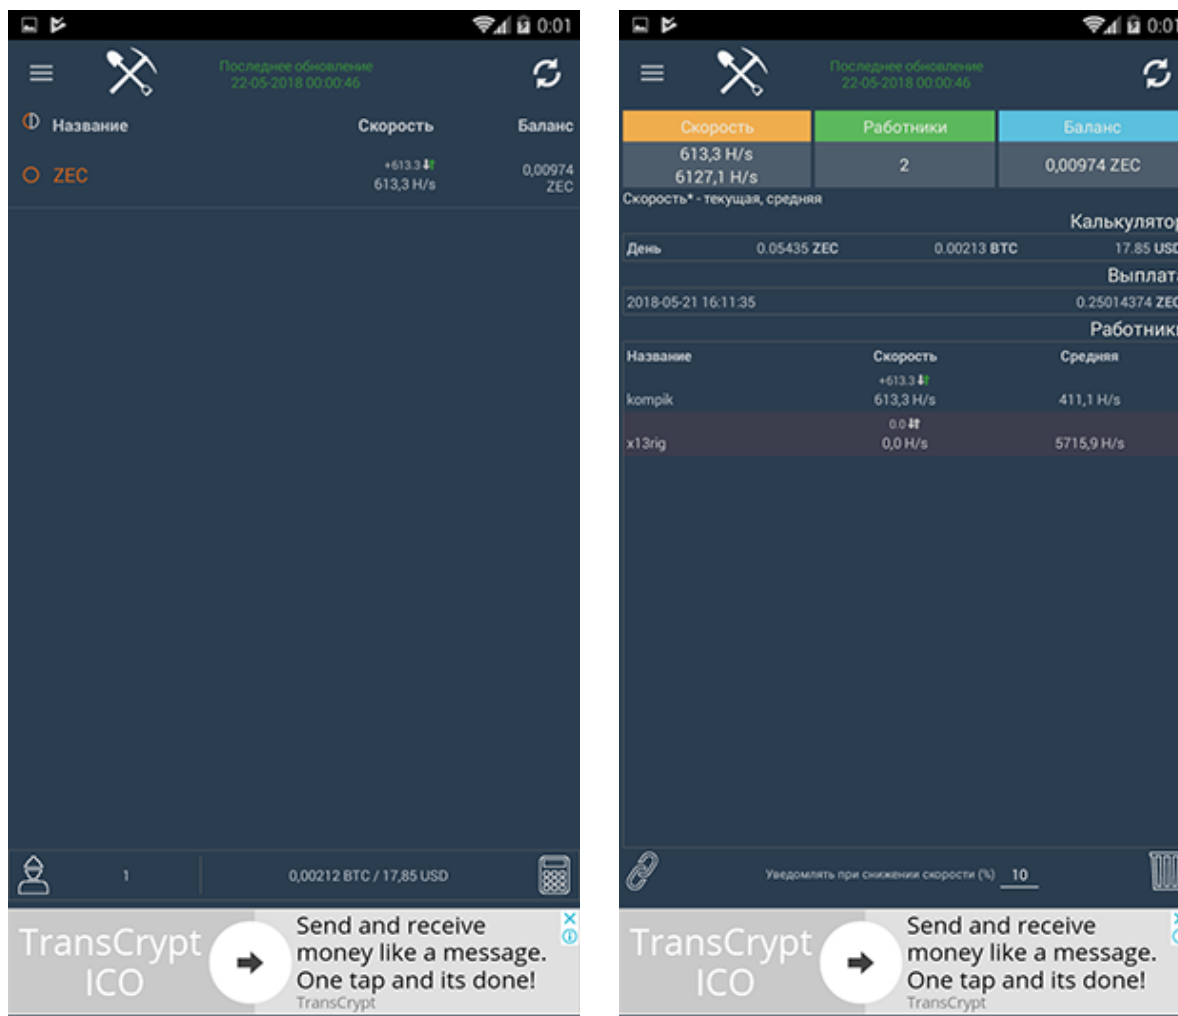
0:01

Последнее обновление
22-05-2018 00:00:46

Название | Скорость | Баланс

ZEC +613.3 613,3 H/s 0,00974 ZEC

1 0,00212 BTC / 17,85 USD

TransCrypt ICO
Send and receive money like a message. One tap and its done!
TransCrypt

0:01

Последнее обновление
22-05-2018 00:00:46

| Скорость | Работники | Баланс |
|---|---|---|
| 613,3 H/s 6127,1 H/s | 2 | 0,00974 ZEC |

Скорость* - текущая, средняя

Калькулятор

День 0.05435 ZEC 0.00213 BTC 17.85 USD

Выплат

2018-05-21 16:11:35 0.25014374 ZEC

Работник

| Название | Скорость | Средняя |
|---|---|---|
| kompik | +613.3 613,3 H/s | 411,1 H/s |
| x13rig | 0.0 0,0 H/s | 5715,9 H/s |

Уведомлять при снижении скорости (%) 10

TransCrypt ICO
Send and receive money like a message. One tap and its done!
TransCrypt